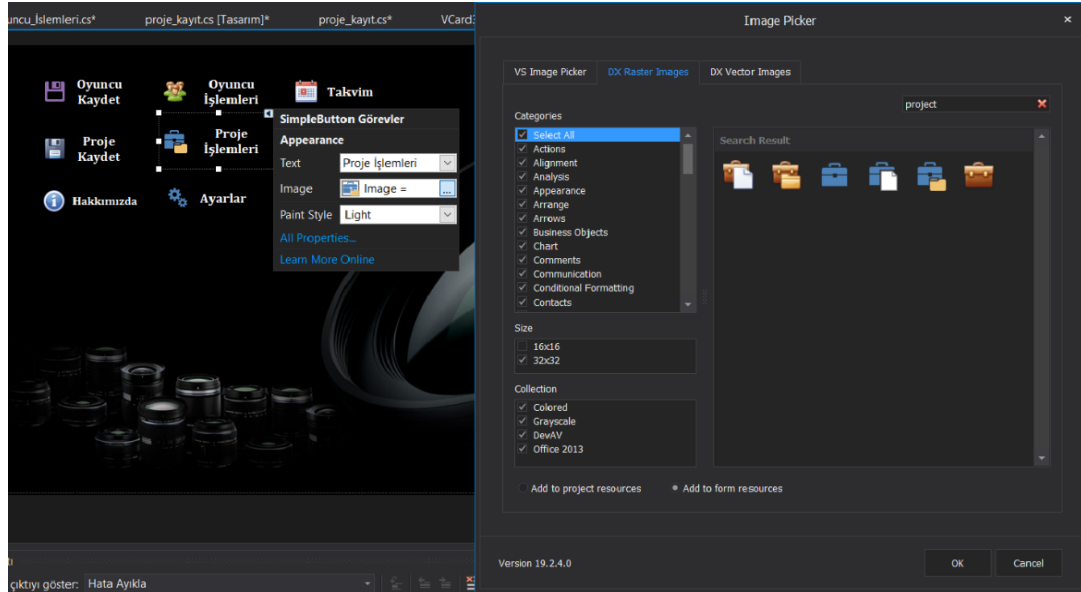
uncu_İslemleri.cs* proje_kayıt.cs [Tasarım]* proje_kayıt.cs* VCard

Oyuncu Kaydet
Oyuncu İşlemleri
Takvim
Proje Kaydet
Proje İşlemleri
Hakkımızda
Ayarlar

SimpleButton Görevler
Appearance
Text Proje İşlemleri
Image Image = ...
Paint Style Light
All Properties...
Learn More Online

çıktıyı göster: Hata Ayıkla

Image Picker
×
VS Image Picker DX Raster Images DX Vector Images
project
Categories
Select All
Actions
Alignment
Analysis
Appearance
Arrange
Arrows
Business Objects
Chart
Comments
Communication
Conditional Formatting
Contacts
Search Result
Size
16x16
32x32
Collection
Colored
Grayscale
DevAV
Office 2013
Add to project resources
Add to form resources
Version 19.2.4.0
OK
Cancel